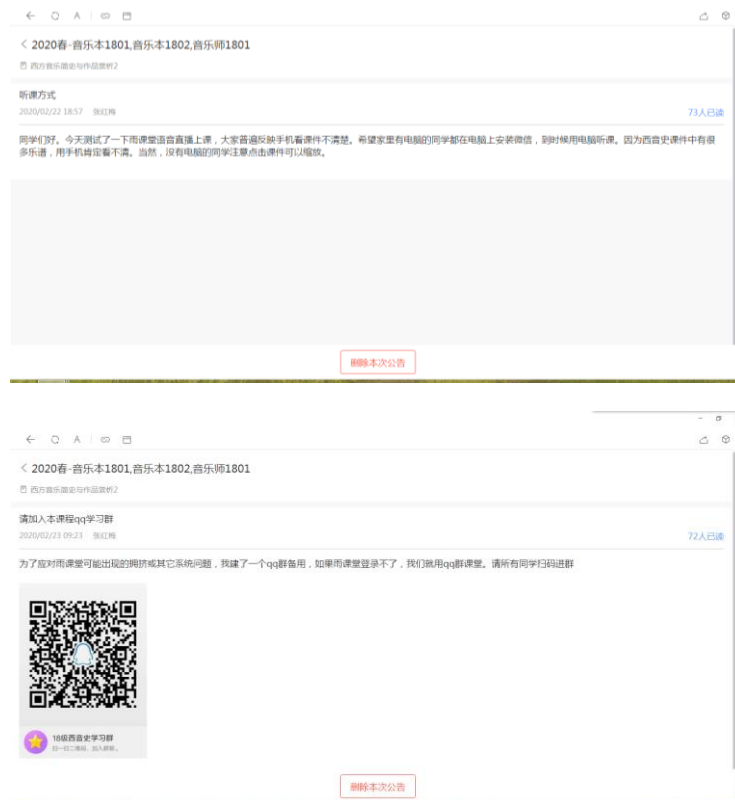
< 2020春-音乐本1801,音乐本1802,音乐师1801

西方音乐简史与作品赏析2

听课方式

2020/02/22 18:57 张红梅

73人已读

同学们好。今天测试了一下雨课堂语音直播上课，大家普遍反映手机看课件不清楚。希望家里有电脑的同学都在电脑上安装微信，到时候用电脑听课。因为西音史课件中有很多乐谱，用手机肯定看不清。当然，没有电脑的同学注意点击课件可以缩放。

删除本次公告

< 2020春-音乐本1801,音乐本1802,音乐师1801

西方音乐简史与作品赏析2

请加入本课程qq学习群

2020/02/23 09:23 张红梅

72人已读

为了应对雨课堂可能出现的拥挤或其它系统问题，我建了一个qq群备用，如果雨课堂登录不了，我们就用qq群课堂。请所有同学扫码进群

18级西音史学习群

扫一扫二维码，加入群聊。

删除本次公告